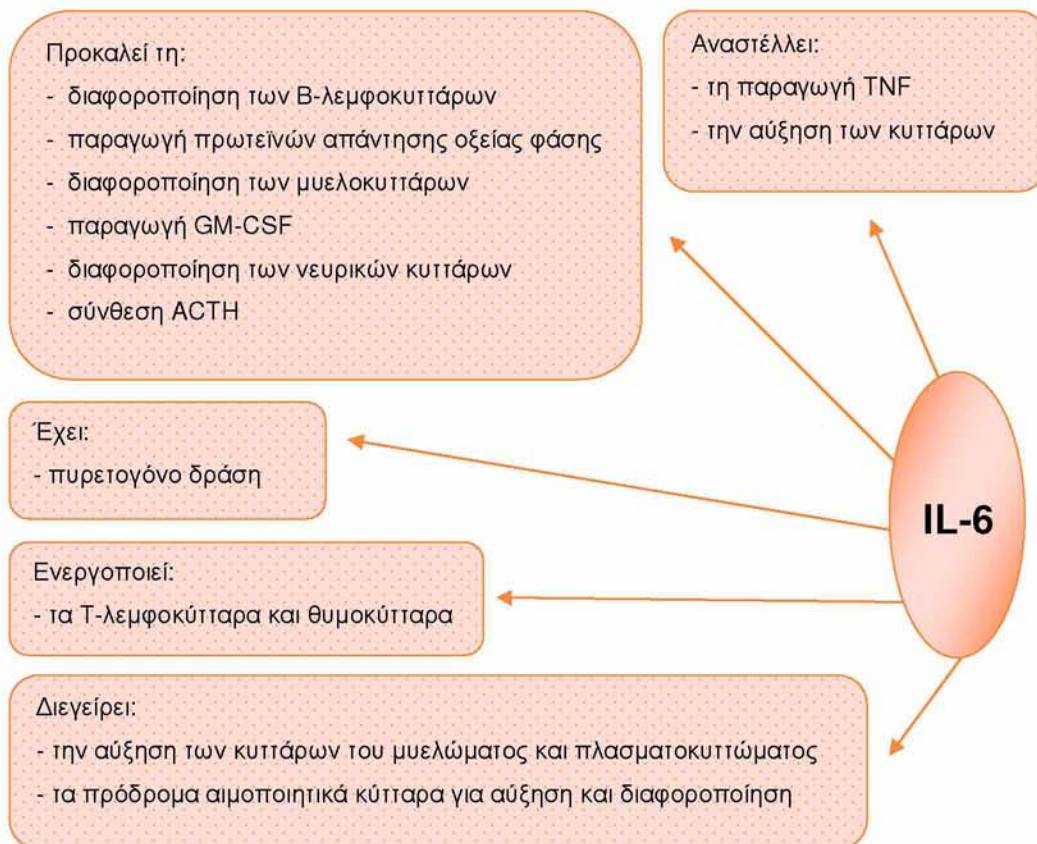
Προκαλεί τη:
- διαφοροποίηση των Β-λεμφοκυττάρων
- παραγωγή πρωτεϊνών απάντησης οξείας φάσης
- διαφοροποίηση των μυελοκυττάρων
- παραγωγή GM-CSF
- διαφοροποίηση των νευρικών κυττάρων
- σύνθεση ACTH

Αναστέλλει:
- τη παραγωγή TNF
- την αύξηση των κυττάρων

Έχει:
- πυρετογόνο δράση

IL-6

Ενεργοποιεί:
- τα Τ-λεμφοκύτταρα και θυμοκύτταρα

Διεγείρει:
- την αύξηση των κυττάρων του μυελώματος και πλασματοκυττώματος
- τα πρόδρομα αιμοποιητικά κύτταρα για αύξηση και διαφοροποίηση